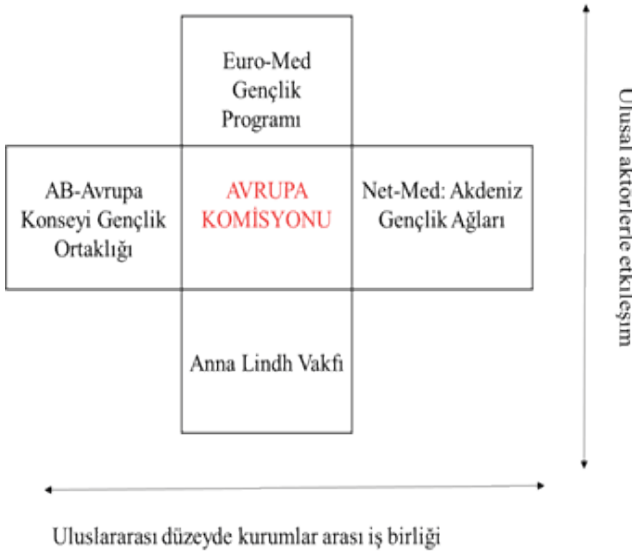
Euro-Med Gençlik Programı

AB-Avrupa Konseyi Gençlik Ortaklığı

AVRUPA KOMİSYONU

Net-Med: Akdeniz Gençlik Ağları

Anna Lindh Vakfı

Ulusal aktörlerle etkileşim

Uluslararası düzeyde kurumlar arası iş birliği